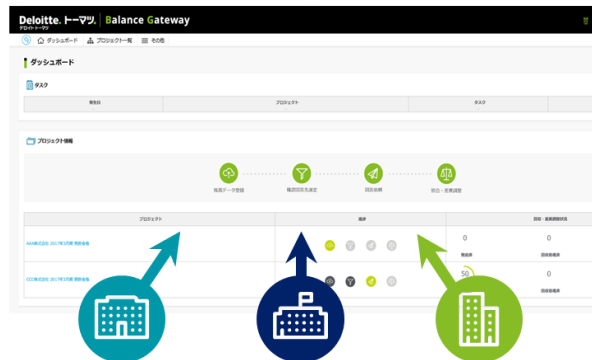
Deloitte. トーマツ. | Balance Gateway
デロイト トーマツ

ダッシュボード　プロジェクト一覧　その他

ダッシュボード

タスク

| 発生日 | プロジェクト | タスク |
|---|---|---|

プロジェクト情報

残高データ登録　確認回答先選定　回答依頼　回答・差異調整

| プロジェクト | 進捗 | 回答・差異調整状況 |
|---|---|---|
| AAA株式会社 2017年3月期 期末監査 | | 0 発送済　0 回答取得済 |
| CCC株式会社 2017年3月期 期末監査 | | 50 発送済　0 回答取得済 |